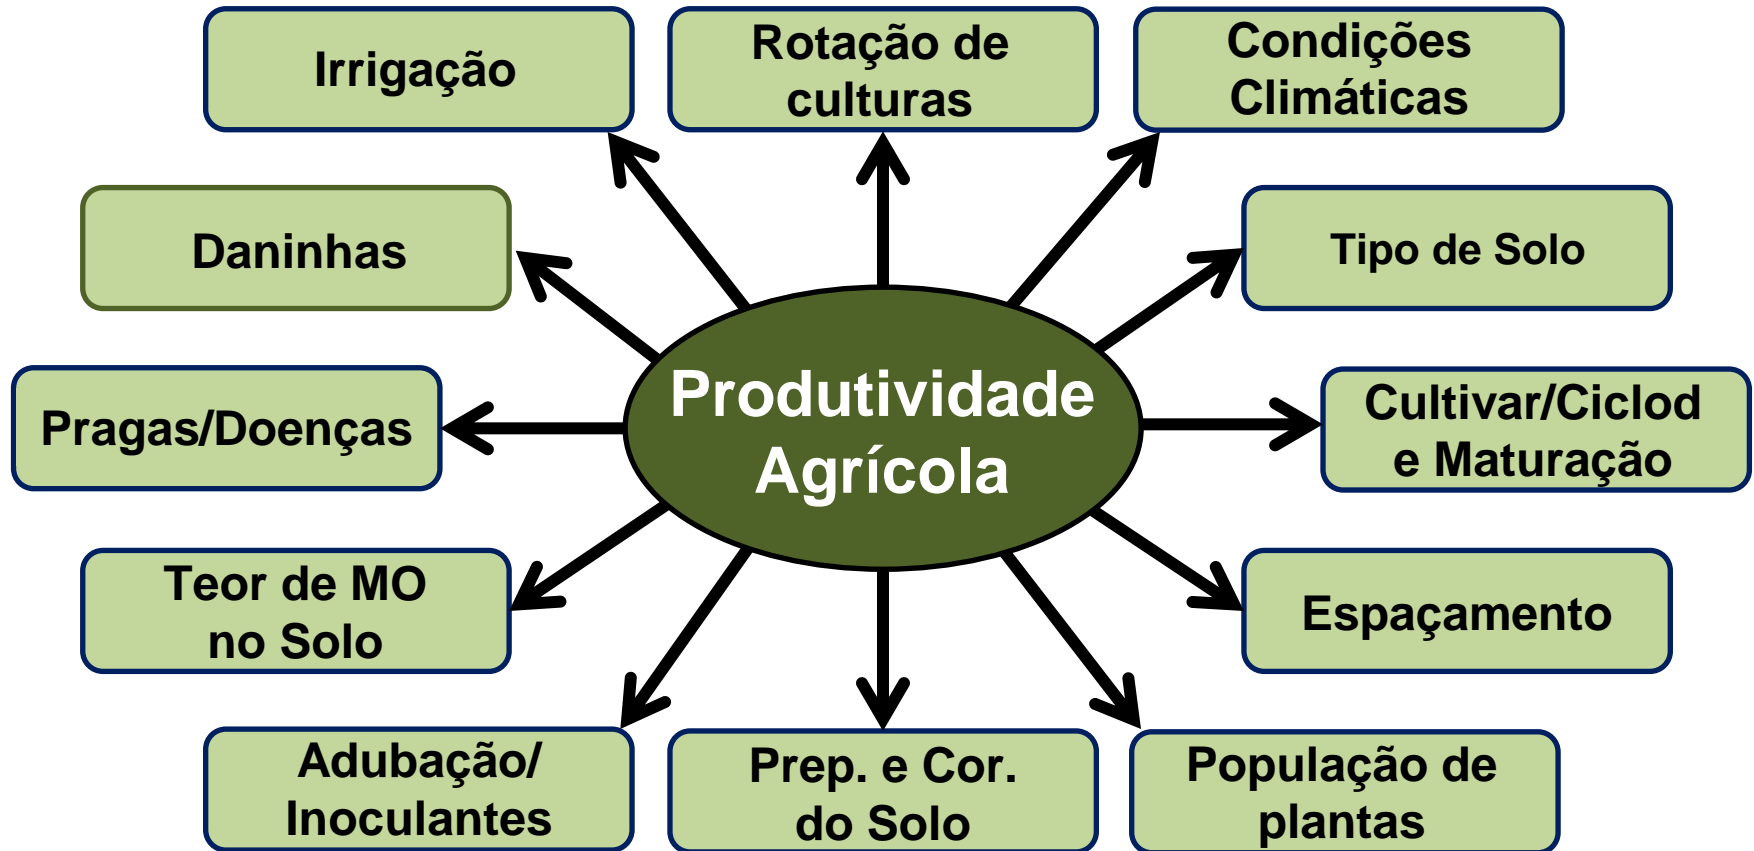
Irrigação

Rotação de culturas

Condições Climáticas

Daninhas

Tipo de Solo

Produtividade Agrícola

Pragas/Doenças

Cultivar/Ciclod e Maturação

Teor de MO no Solo

Espaçamento

Adubação/ Inoculantes

Prep. e Cor. do Solo

População de plantas